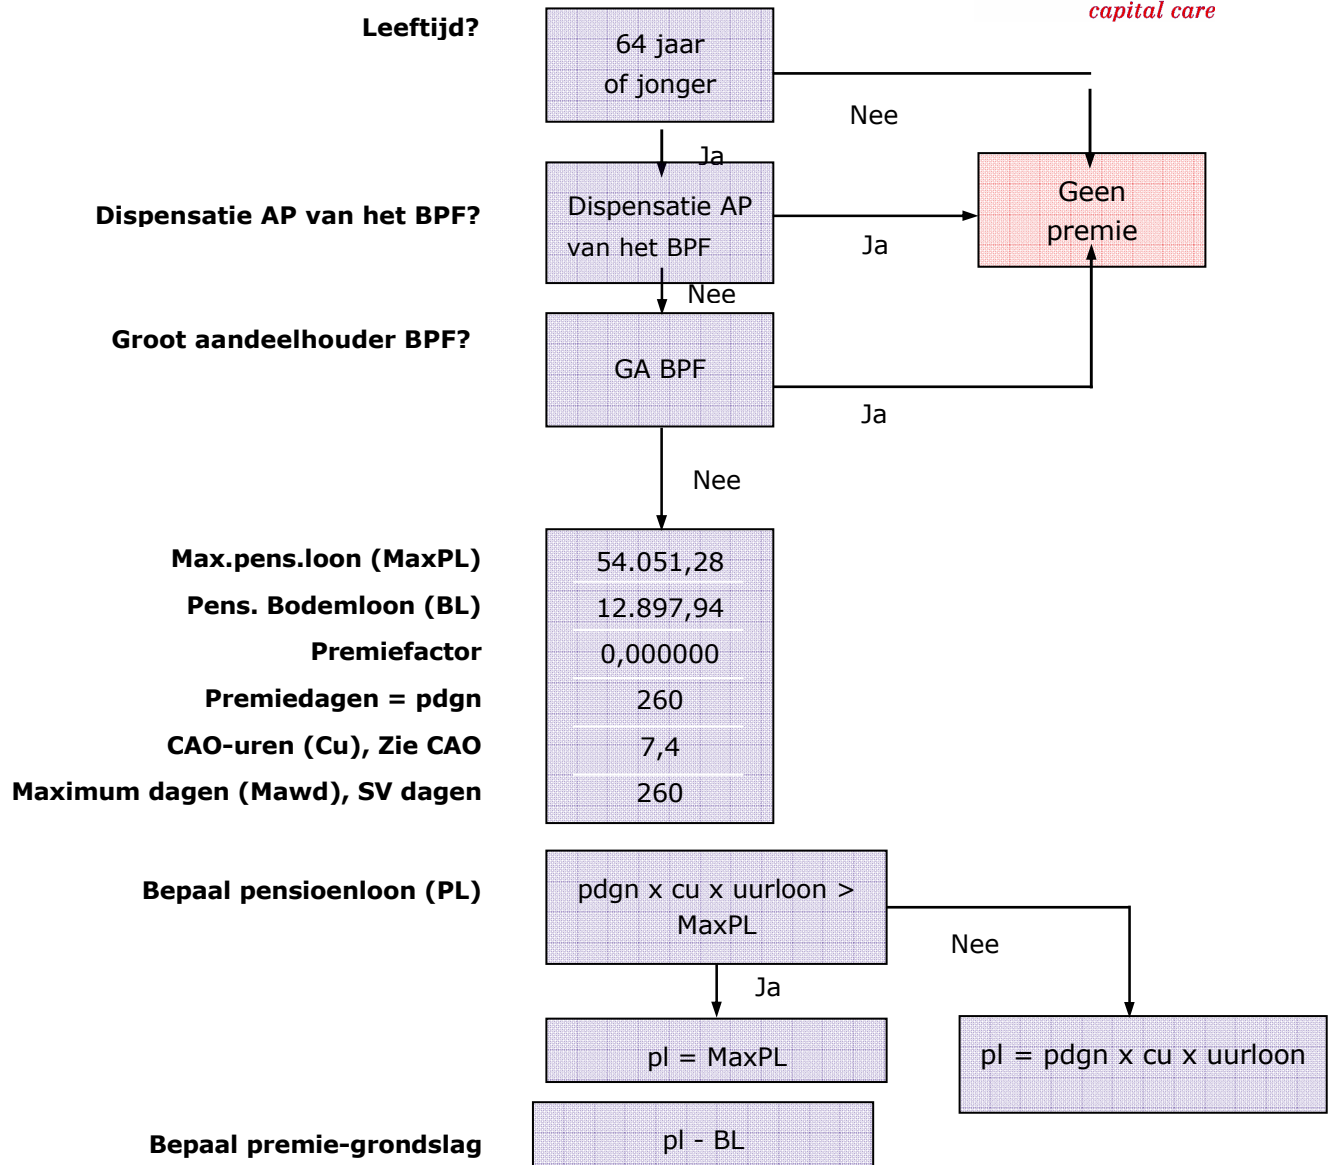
capital care

Leeftijd?

64 jaar of jonger

Nee

Ja

Geen premie

Dispensatie AP van het BPF?

Dispensatie AP van het BPF

Ja

Nee

Groot aandeelhouder BPF?

GA BPF

Ja

Nee

Max.pens.loon (MaxPL)
Pens. Bodemloon (BL)
Premiefactor
Premiedagen = pdgn
CAO-uren (Cu), Zie CAO
Maximum dagen (Mawd), SV dagen

54.051,28
12.897,94
0,000000
260
7,4
260

Bepaal pensioenloon (PL)

pdgn x cu x uurloon > MaxPL

Nee

Ja

pl = MaxPL

pl = pdgn x cu x uurloon

Bepaal premie-grondslag

pl - BL